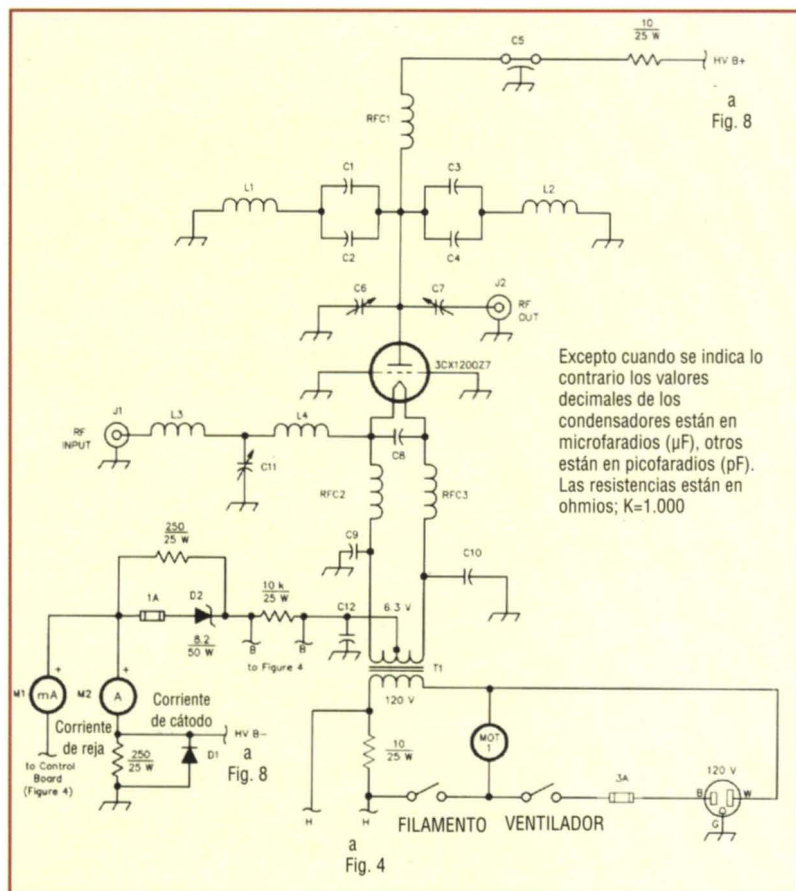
C5

$\frac{10}{25 W}$

HV B+

a
Fig. 8

RFC1

C1

C3

L1

L2

C2

C4

J2

C6

C7

RF OUT

3CX1200Z7

Excepto cuando se indica lo contrario los valores decimales de los condensadores están en microfaradios (µF), otros están en picofaradios (pF). Las resistencias están en ohmios; K=1.000

RF INPUT

J1

L3

L4

C11

C8

RFC2

RFC3

C9

C10

$\frac{250}{25 W}$

1A

D2

$\frac{10 k}{25 W}$

C12

6.3 V

$\frac{8.2}{50 W}$

B

B

to Figure 4

T1

M1

mA

M2

A

Corriente de cátodo

120 V

Corriente de reja

HV B−

a
Fig. 8

D1

$\frac{250}{25 W}$

to Control Board (Figure 4)

$\frac{10}{25 W}$

MOT 1

3A

120 V

B

W

G

H

H

FILAMENTO

VENTILADOR

a
Fig. 4